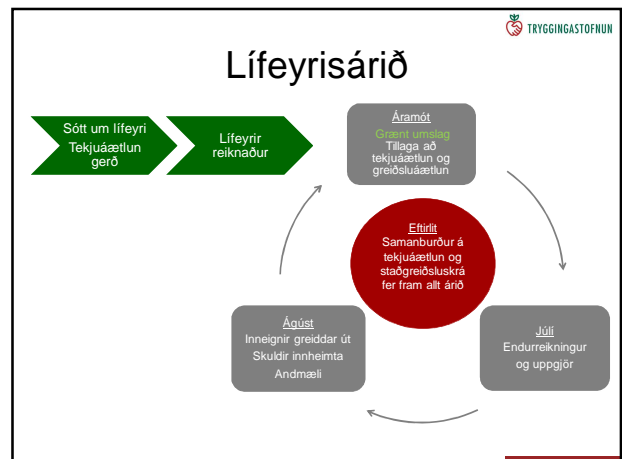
TRYGGINGASTOFNUN

Lífeyrisárið

Sótt um lífeyri
Tekjuáætlun gerð

Lífeyrir reiknaður

Áramót
Grænt umslag
Tillaga að tekjuáætlun og greiðsluáætlun

Eftirlit
Samanburður á tekjuáætlun og staðgreiðsluskrá fer fram allt árið

Júlí
Endurreikningur og uppgjör

Ágúst
Inneignir greiddar út
Skuldir innheimta
Andmæli